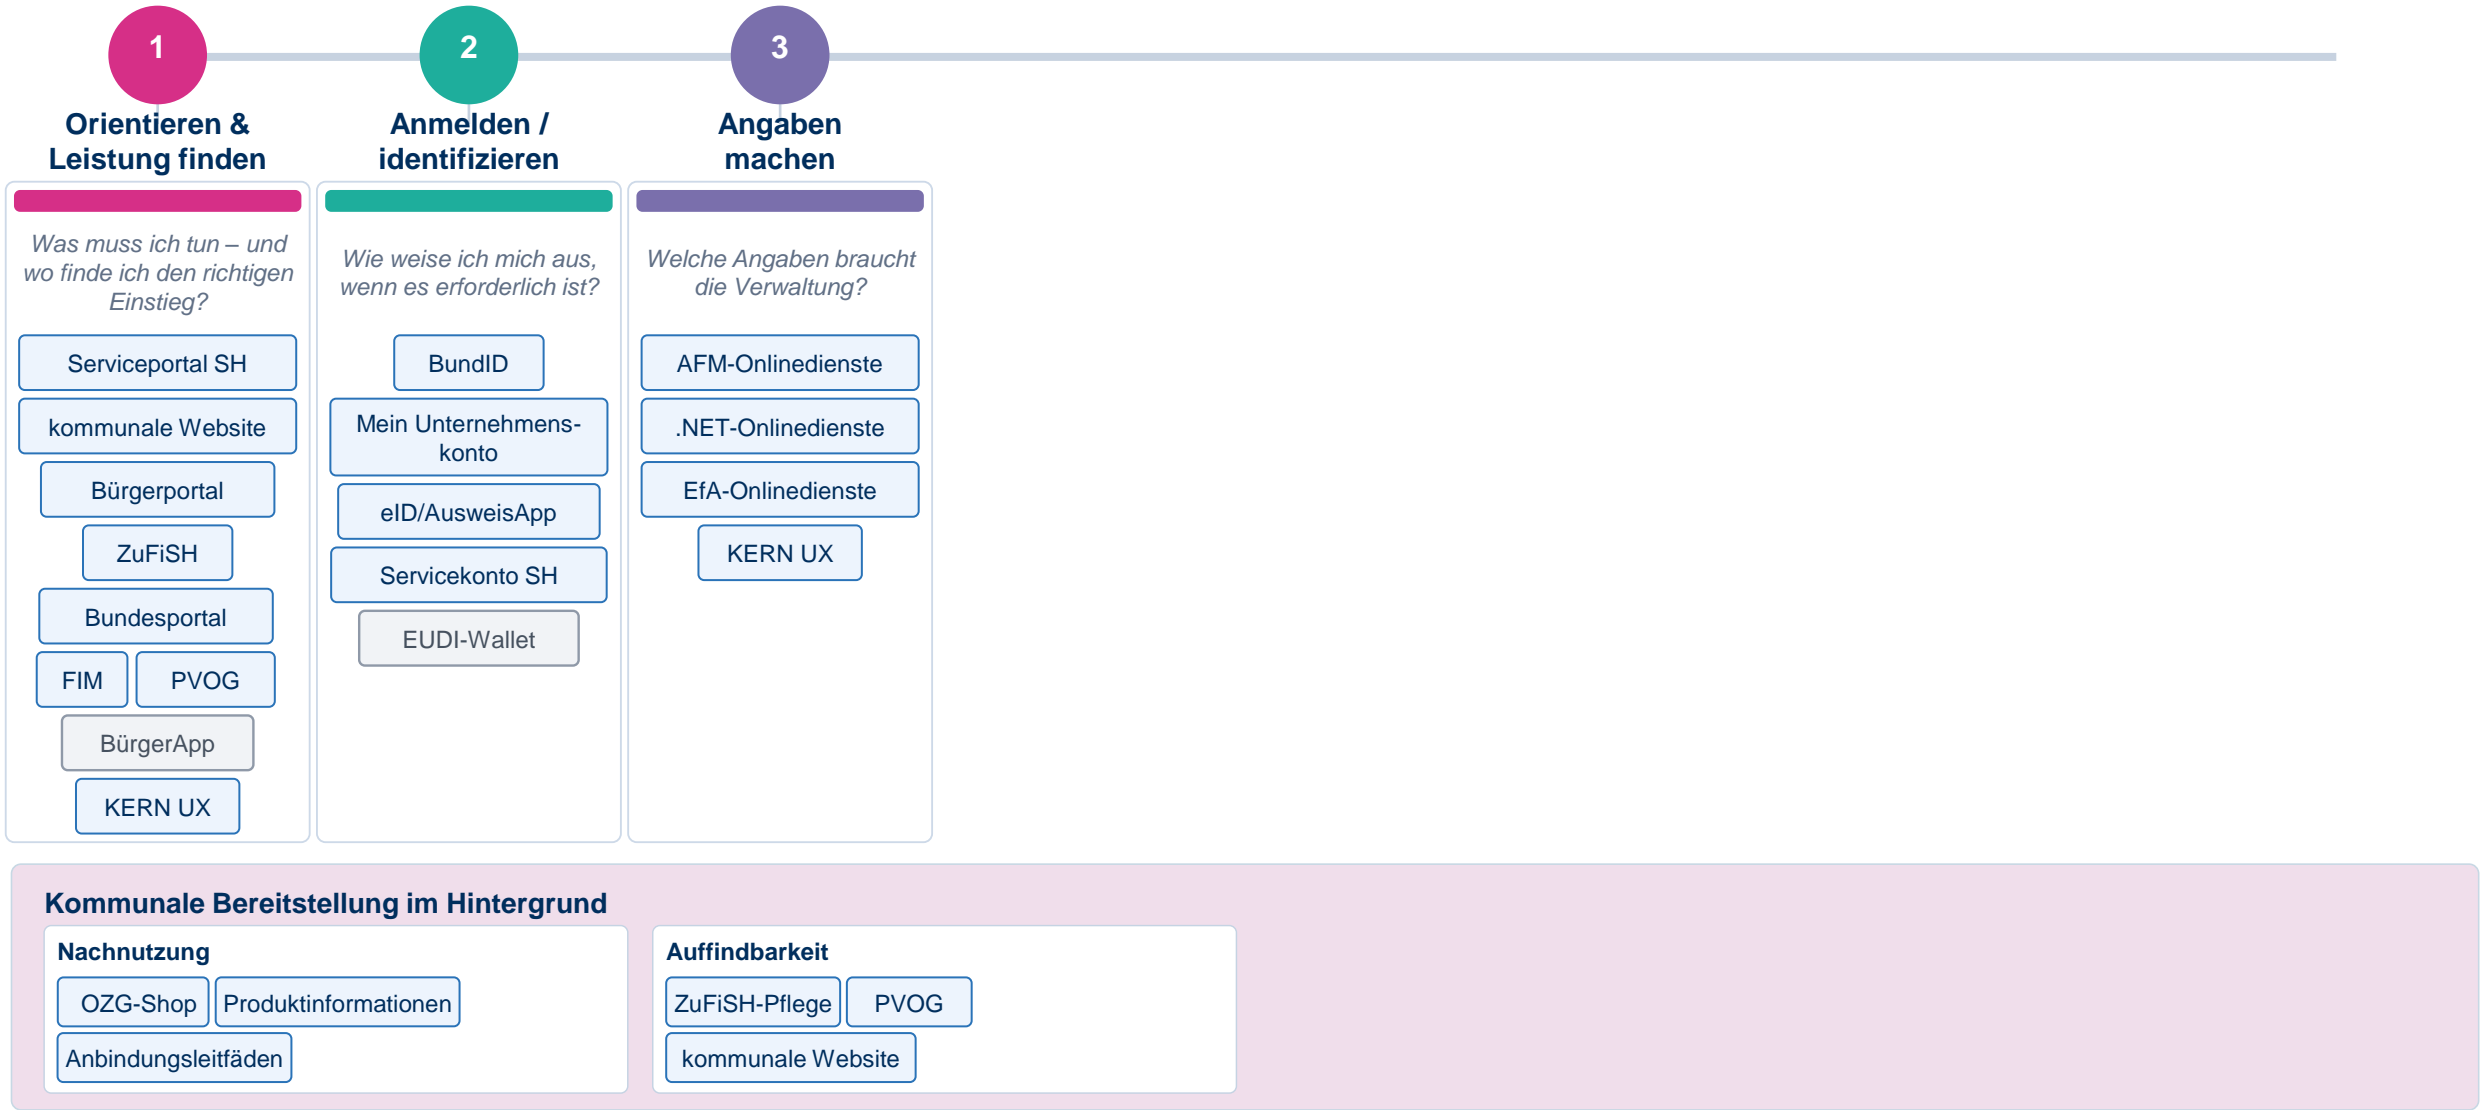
1
Orientieren & Leistung finden

Was muss ich tun – und wo finde ich den richtigen Einstieg?

Serviceportal SH
kommunale Website
Bürgerportal
ZuFiSH
Bundesportal
FIM
PVOG
BürgerApp
KERN UX

2
Anmelden / identifizieren

Wie weise ich mich aus, wenn es erforderlich ist?

BundID
Mein Unternehmenskonto
eID/AusweisApp
Servicekonto SH
EUDI-Wallet

3
Angaben machen

Welche Angaben braucht die Verwaltung?

AFM-Onlinedienste
.NET-Onlinedienste
EfA-Onlinedienste
KERN UX

Kommunale Bereitstellung im Hintergrund

Nachnutzung
OZG-Shop
Produktinformationen
Anbindungsleitfäden

Auffindbarkeit
ZuFiSH-Pflege
PVOG
kommunale Website